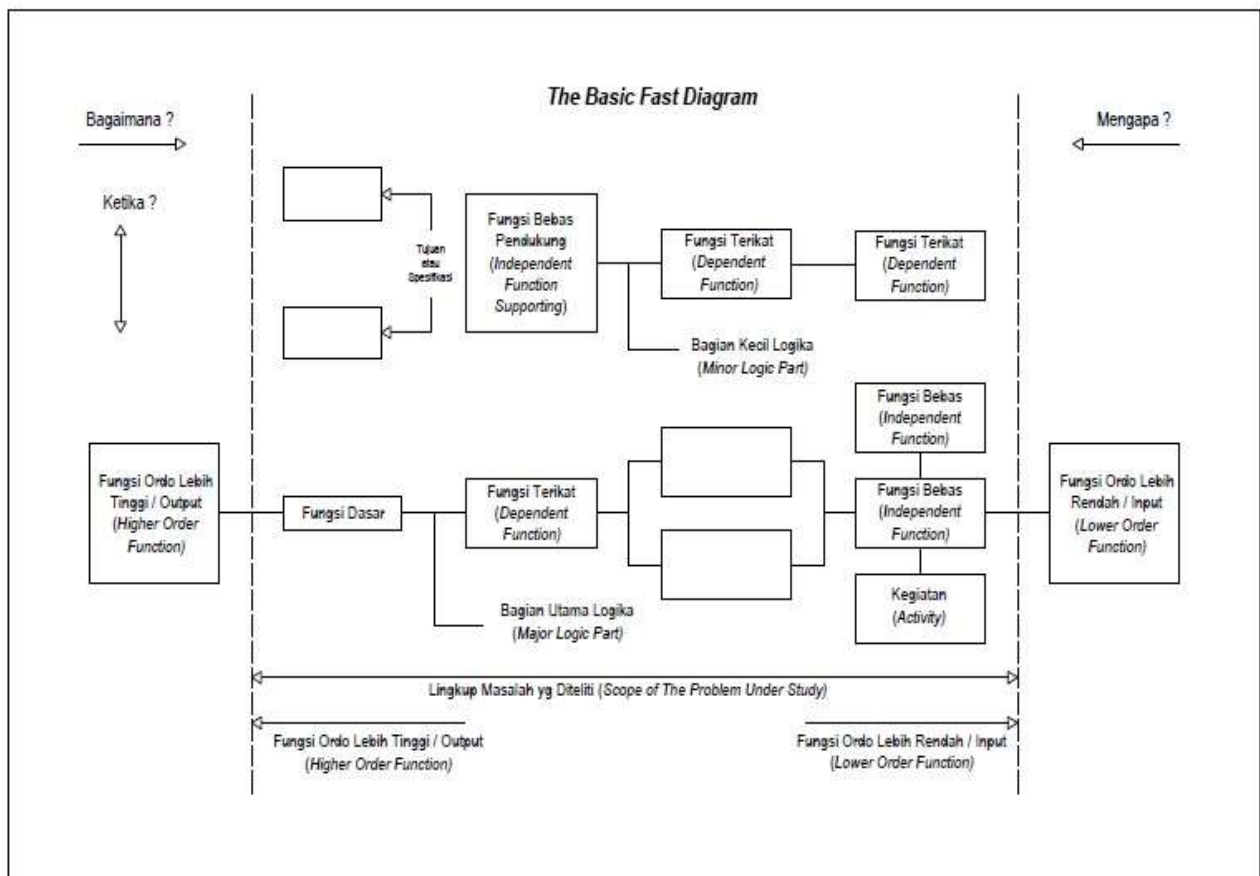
The Basic Fast Diagram

Bagaimana ?

Mengapa ?

Ketika ?

Tujuan atau Spesifikasi

Fungsi Bebas Pendukung (Independent Function Supporting)

Fungsi Terikat (Dependent Function)

Fungsi Terikat (Dependent Function)

Bagian Kecil Logika (Minor Logic Part)

Fungsi Bebas (Independent Function)

Fungsi Ordo Lebih Tinggi / Output (Higher Order Function)

Fungsi Dasar

Fungsi Terikat (Dependent Function)

Fungsi Bebas (Independent Function)

Fungsi Ordo Lebih Rendah / Input (Lower Order Function)

Kegiatan (Activity)

Bagian Utama Logika (Major Logic Part)

Lingkup Masalah yg Diteliti (Scope of The Problem Under Study)

Fungsi Ordo Lebih Tinggi / Output (Higher Order Function)

Fungsi Ordo Lebih Rendah / Input (Lower Order Function)